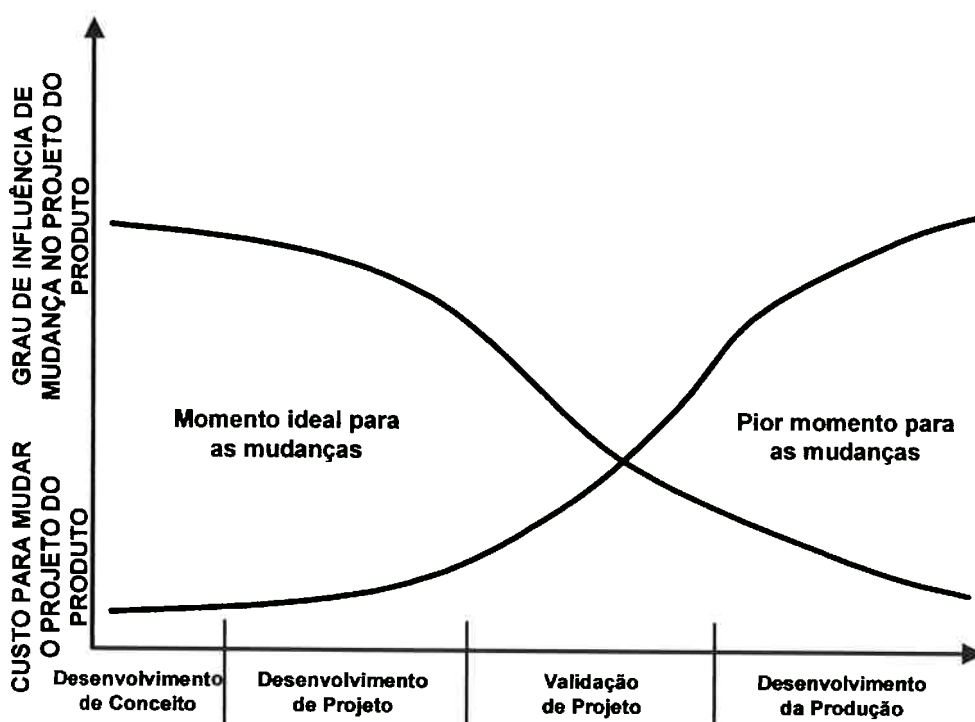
GRAU DE INFLUÊNCIA DE MUDANÇA NO PROJETO DO PRODUTO

CUSTO PARA MUDAR O PROJETO DO PRODUTO

Momento ideal para as mudanças

Pior momento para as mudanças

Desenvolvimento de Conceito

Desenvolvimento de Projeto

Validação de Projeto

Desenvolvimento da Produção